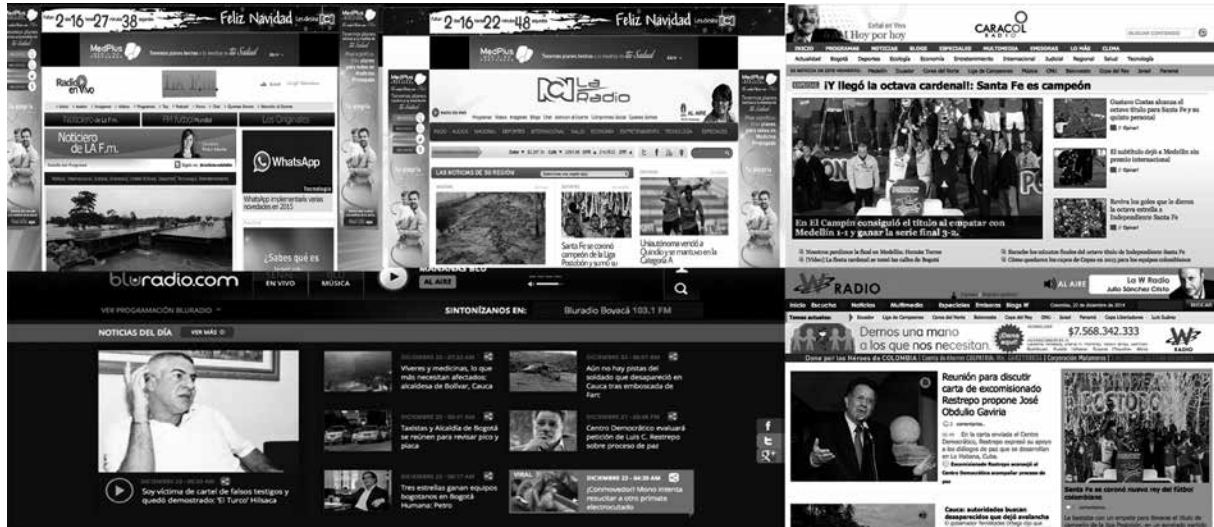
2-16-27 38 Feliz Navidad

MedPlus

Radio en Vivo

Noticiero de LA F.m.

WhatsApp

WhatsApp implementará varias novedades en 2015

¿Sabes qué es

2-16-22 48 Feliz Navidad

MedPlus

La Radio

LAS NOTICIAS DE SU REGIÓN

Santa Fe se coronó campeón de la Liga Postobón y sumó su

Uniautónoma venció a Quindío y se mantuvo en la Categoría A

Hoy por hoy

CARACOL RADIO

¡Y llegó la octava cardenal!: Santa Fe es campeón

En El Campín consiguió el título al empatar con Medellín 1-1 y ganar la serie final 3-2.

Gustavo Costas alcanza el octavo título para Santa Fe y su quinto personal

El subtítulo dejó a Medellín sin premio internacional

Reviva los goles que le dieron la octava estrella a Independiente Santa Fe

bluradio.com

EN VIVO

MÚSICA

MAÑANAS BLU

AL AIRE

VER PROGRAMACIÓN BLURADIO

SINTONÍZANOS EN:

Bluradio Boyacá 103.1 FM

NOTICIAS DEL DÍA

VER MÁS

Soy víctima de cartel de falsos testigos y quedó demostrado: 'El Turco' Hilsaca

Víveres y medicinas, lo que más necesitan afectados: alcaldesa de Bolívar, Cauca

Aún no hay pistas del soldado que desapareció en Cauca tras enfrentamiento de Farc

Taxistas y Alcaldía de Bogotá se reúnen para revisar pico y placa

Centro Democrático evaluará petición de Luis C. Restrepo sobre proceso de paz

Tres estrellas ganan equipos bogotanos en Bogotá Humana: Petro

VIRAL

¿Conmovedor? Mono intenta resucitar a otro primate electrocutado

W RADIO

La W Radio

AL AIRE

Demos una mano a los que nos necesitan.

$7.568.342.333

Reunión para discutir carta de excomisionado Restrepo propone José Obdulio Gaviria

Santa Fe se coronó nuevo rey del fútbol colombiano

Cauca: autoridades buscan desaparecidos que dejó avalancha